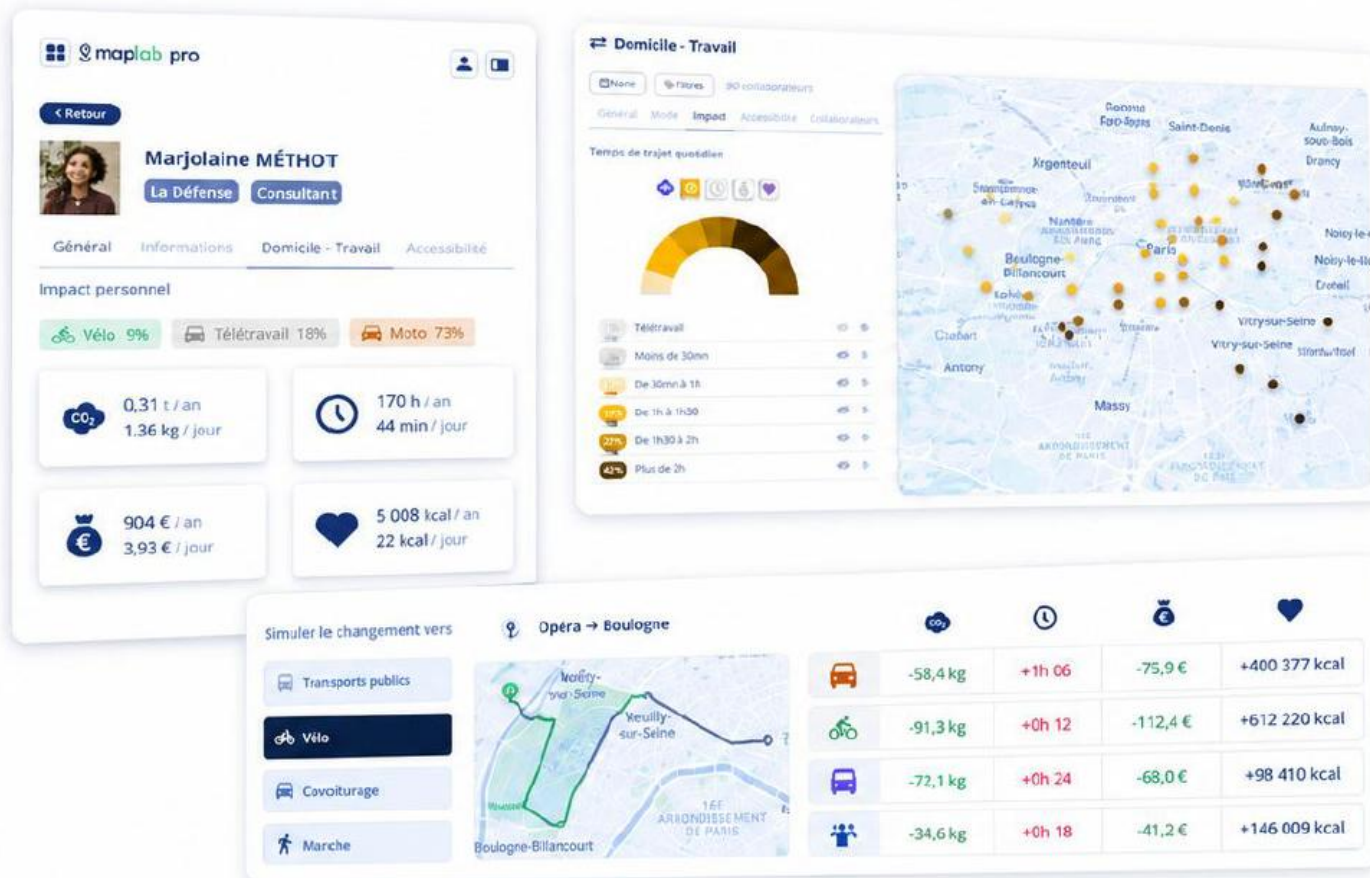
maplab pro

< Retour

Marjolaine MÉTHOT
La Défense Consultant

Général Informations Domicile - Travail Accessibilité

Impact personnel

Vélo 9% Télétravail 18% Moto 73%

$CO_2$ 0,31 t / an
1.36 kg / jour

170 h / an
44 min / jour

904 € / an
3,93 € / jour

5 008 kcal / an
22 kcal / jour

Domicile - Travail

None Filtres 90 collaborateurs

Général Mode Impact Accessibilité Collaborateurs

Temps de trajet quotidien

Télétravail
Moins de 30mn
De 30mn à 1h
De 1h à 1h30
De 1h30 à 2h
42% Plus de 2h

Saint-Denis
Aulnay-sous-Bois
Drancy
Argenteuil
Nanterre
Paris
Boulogne-Billancourt
Noisy-le-Sec
Créteil
Clamart
Antony
Vitry-sur-Seine
Massy

Simuler le changement vers

Transports publics
Vélo
Covoiturage
Marche

Opéra → Boulogne

Neuilly-sur-Seine
16E ARRONDISSEMENT DE PARIS
Boulogne-Billancourt

| | $CO_2$ | | € | |
|---|---|---|---|---|
| | -58,4 kg | +1h 06 | -75,9 € | +400 377 kcal |
| | -91,3 kg | +0h 12 | -112,4 € | +612 220 kcal |
| | -72,1 kg | +0h 24 | -68,0 € | +98 410 kcal |
| | -34,6 kg | +0h 18 | -41,2 € | +146 009 kcal |